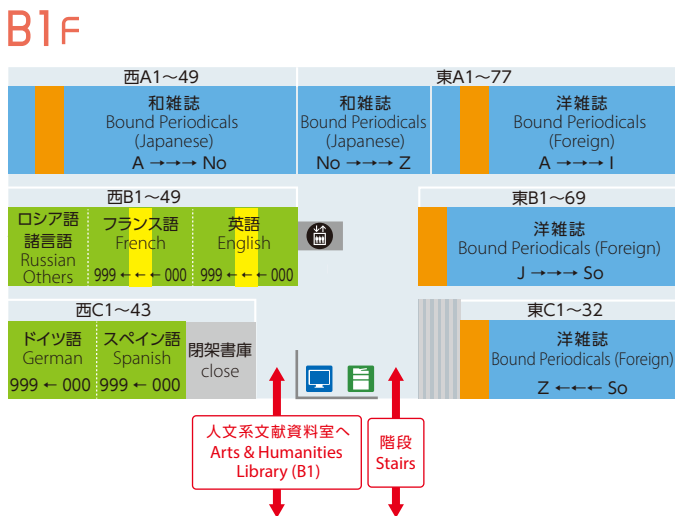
B1F

西A1～49

和雑誌
Bound Periodicals
(Japanese)
A →→→ No

和雑誌
Bound Periodicals
(Japanese)
No →→→ Z

東A1～77

洋雑誌
Bound Periodicals
(Foreign)
A →→→ I

西B1～49

ロシア語
諸言語
Russian
Others

フランス語
French
999 ←←← 000

英語
English
999 ←←← 000

東B1～69

洋雑誌
Bound Periodicals (Foreign)
J →→→ So

西C1～43

ドイツ語
German
999 ← 000

スペイン語
Spanish
999 ← 000

閉架書庫
close

東C1～32

洋雑誌
Bound Periodicals (Foreign)
Z ←←← So

人文系文献資料室へ
Arts & Humanities
Library (B1)

階段
Stairs